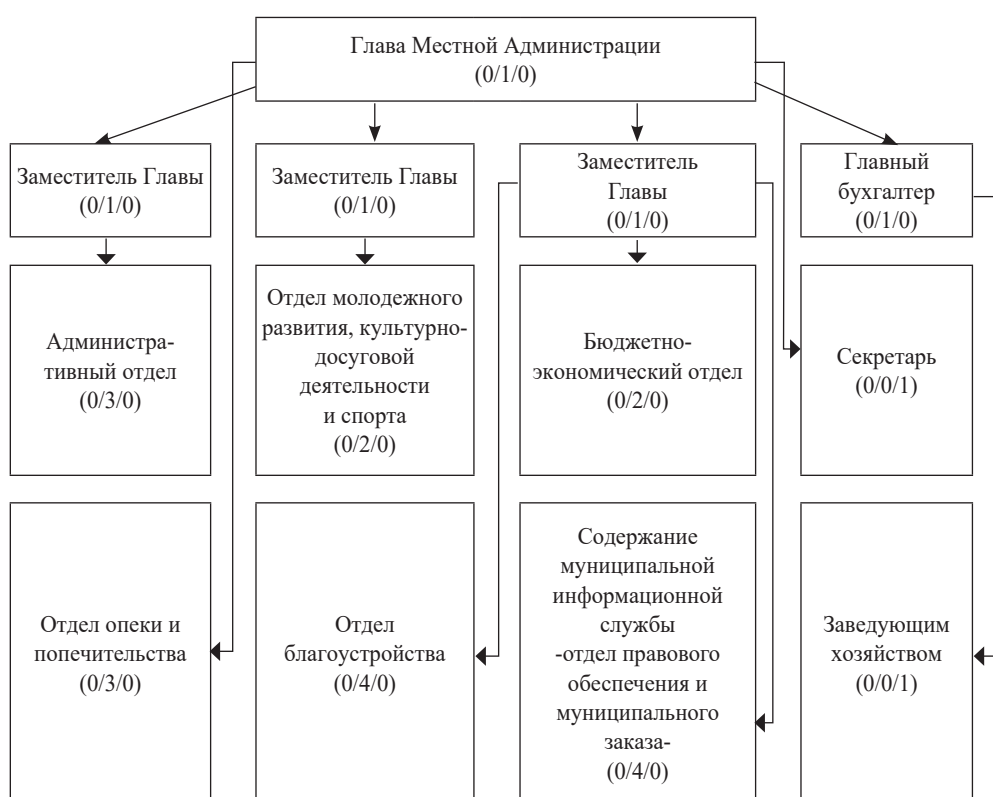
Глава Местной Администрации
(0/1/0)

Заместитель Главы
(0/1/0)

Заместитель Главы
(0/1/0)

Заместитель Главы
(0/1/0)

Главный бухгалтер
(0/1/0)

Административный отдел
(0/3/0)

Отдел молодежного развития, культурно-досуговой деятельности и спорта
(0/2/0)

Бюджетно-экономический отдел
(0/2/0)

Секретарь
(0/0/1)

Отдел опеки и попечительства
(0/3/0)

Отдел благоустройства
(0/4/0)

Содержание муниципальной информационной службы
-отдел правового обеспечения и муниципального заказа-
(0/4/0)

Заведующим хозяйством
(0/0/1)